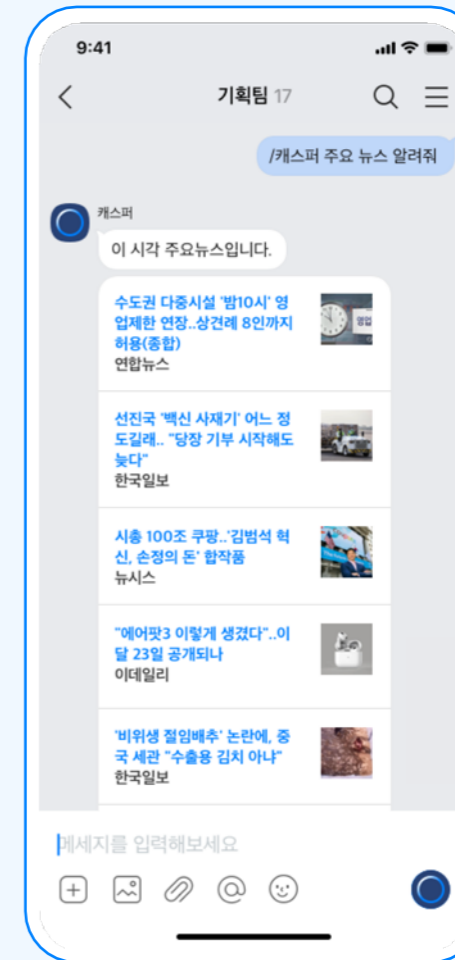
9:41

기획팀 17

/캐스퍼 주요 뉴스 알려줘

캐스퍼

이 시각 주요뉴스입니다.

수도권 다중시설 '밤10시' 영업제한 연장..상견례 8인까지 허용(종합)
연합뉴스

영업

선진국 '백신 사재기' 어느 정도길래.. "당장 기부 시작해도 늦다"
한국일보

시총 100조 쿠팡..'김범석 혁신, 손정의 돈' 합작품
뉴시스

"에어팟3 이렇게 생겼다"..이달 23일 공개되나
이데일리

'비위생 절임배추' 논란에, 중국 세관 "수출용 김치 아냐"
한국일보

메세지를 입력해보세요